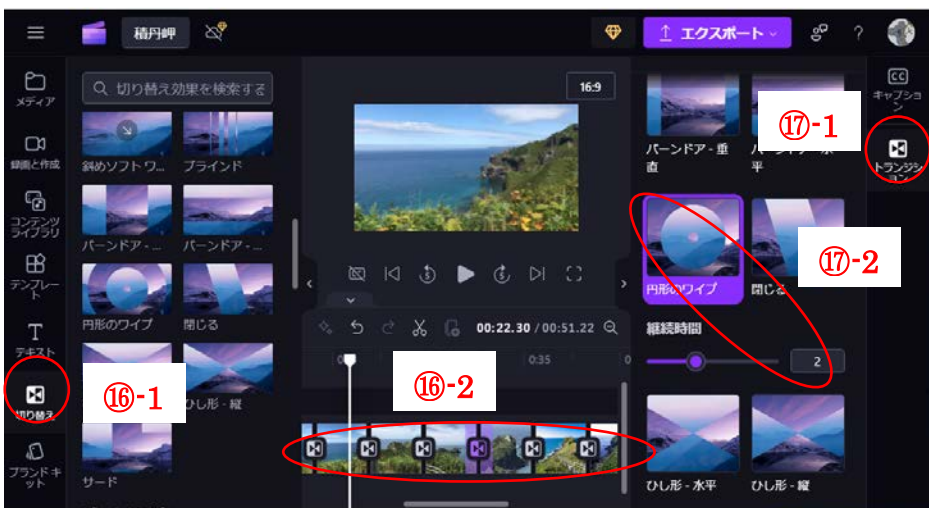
積丹岬

エクスポート

メディア

録画と作成

コンテンツライブラリ

テンプレート

テキスト

切り替え

ブランドキット

切り替え効果を検索する

斜めソフトワ...

ブラインド

バーンドア - ...

バーンドア - ...

円形のワイプ

閉じる

ひし形 - 縦

サード

⑯-1

16:9

00:22.30 / 00:51.22

0:35

⑯-2

キャプション

トランジション

バーンドア - 垂直

バーンドア - 水平

⑰-1

円形のワイプ

閉じる

⑰-2

継続時間

2

ひし形 - 水平

ひし形 - 縦